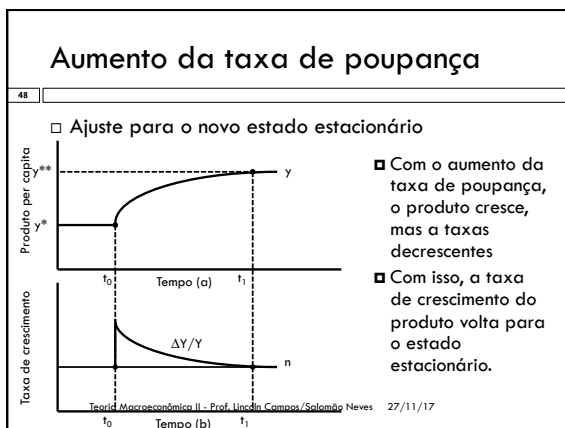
Aumento da taxa de poupança

48

Ajuste para o novo estado estacionário

Produto per capita

$y^{**}$

$y^*$

y

$t_0$

Tempo (a)

$t_1$

Taxa de crescimento

$\Delta Y/Y$

n

$t_0$

Tempo (b)

$t_1$

Com o aumento da taxa de poupança, o produto cresce, mas a taxas decrescentes

Com isso, a taxa de crescimento do produto volta para o estado estacionário.

Teoria Macroeconômica II - Prof. Lincoln Campos/Salomão Neves 27/11/17